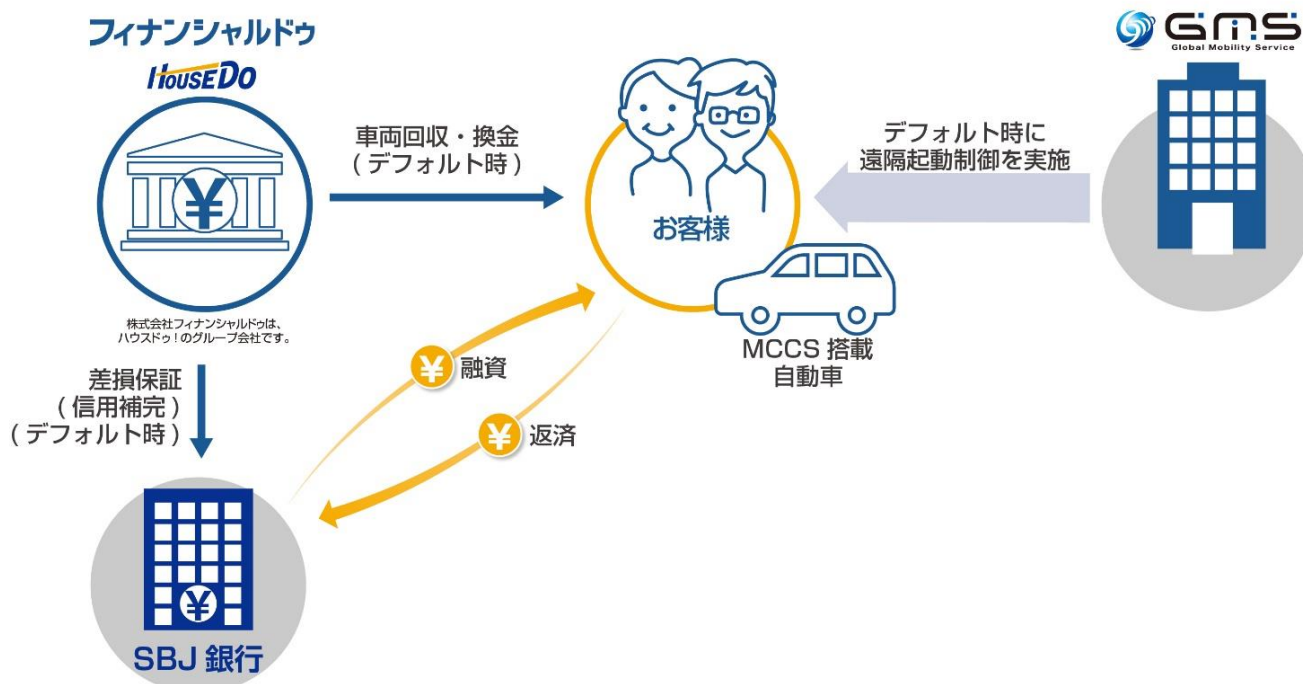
フィナンシャルドゥ
HOUSEDO

株式会社フィナンシャルドゥは、ハウスドゥ！のグループ会社です。

車両回収・換金
（デフォルト時）

お客様

GMS
Global Mobility Service

デフォルト時に
遠隔起動制御を実施

MCCS 搭載
自動車

差損保証
（信用補完）
（デフォルト時）

融資

返済

SBJ 銀行